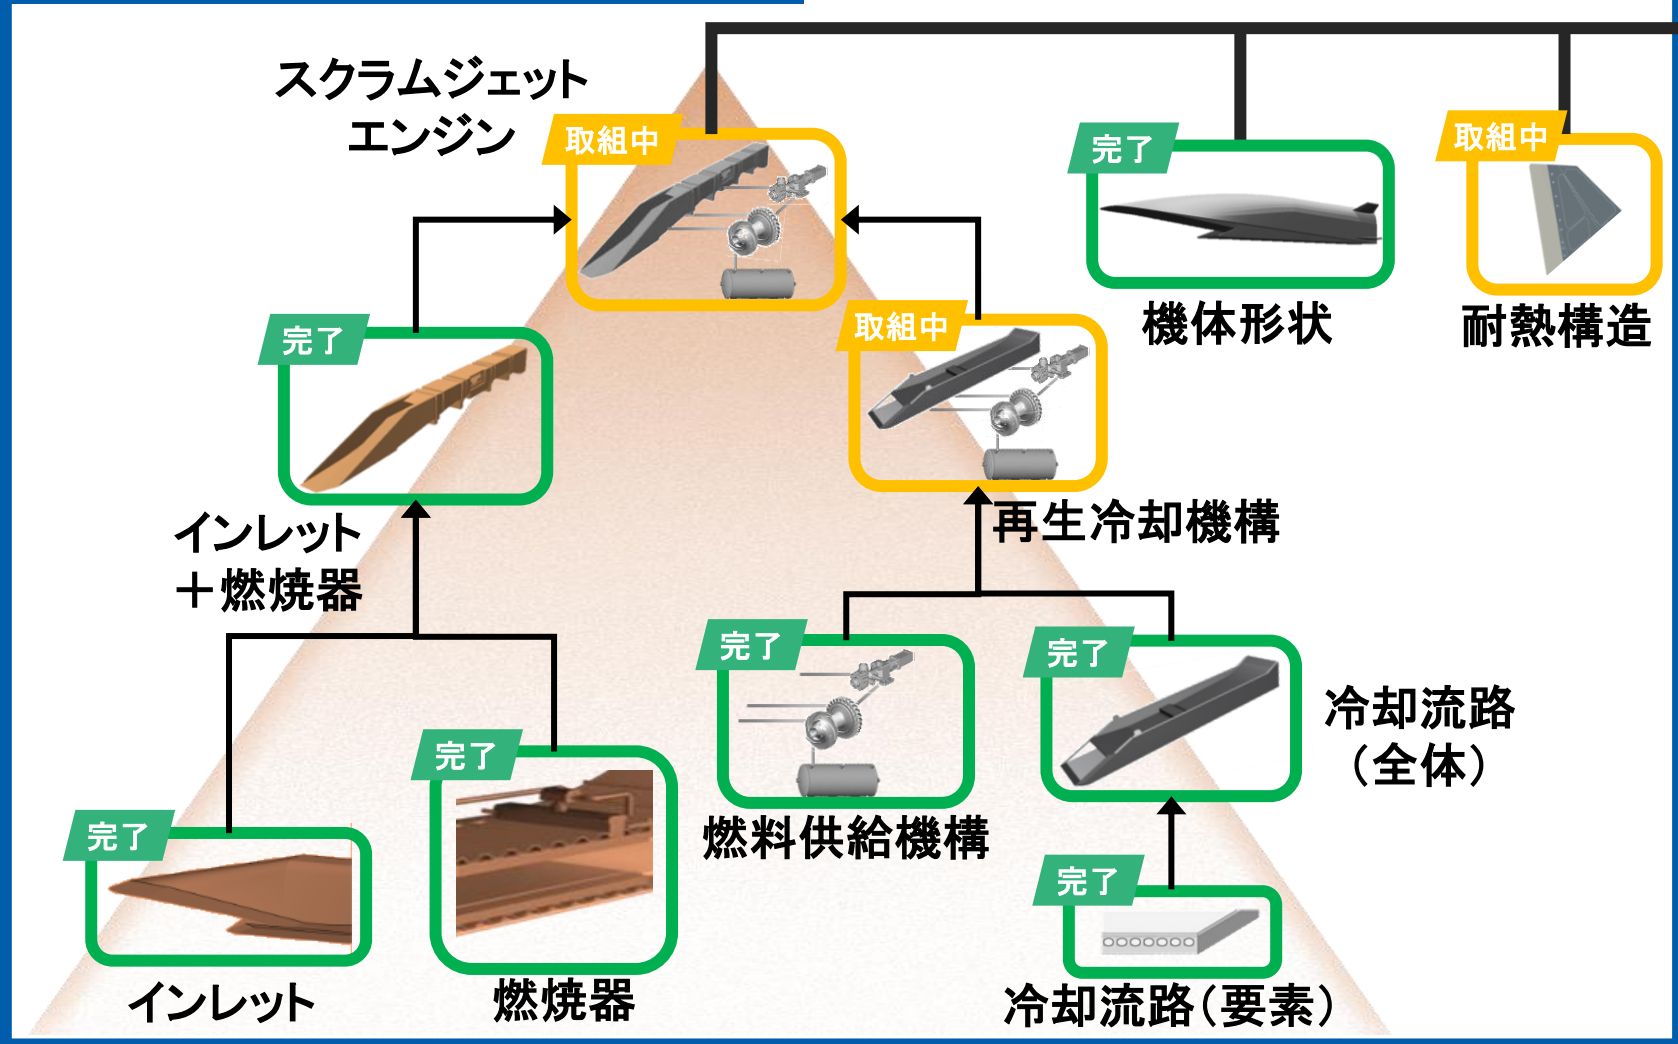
スクラムジェット
エンジン

取組中

完了

機体形状

取組中

耐熱構造

完了

取組中

インレット
＋燃焼器

再生冷却機構

完了

完了

冷却流路
（全体）

燃料供給機構

完了

完了

完了

インレット

燃焼器

冷却流路（要素）